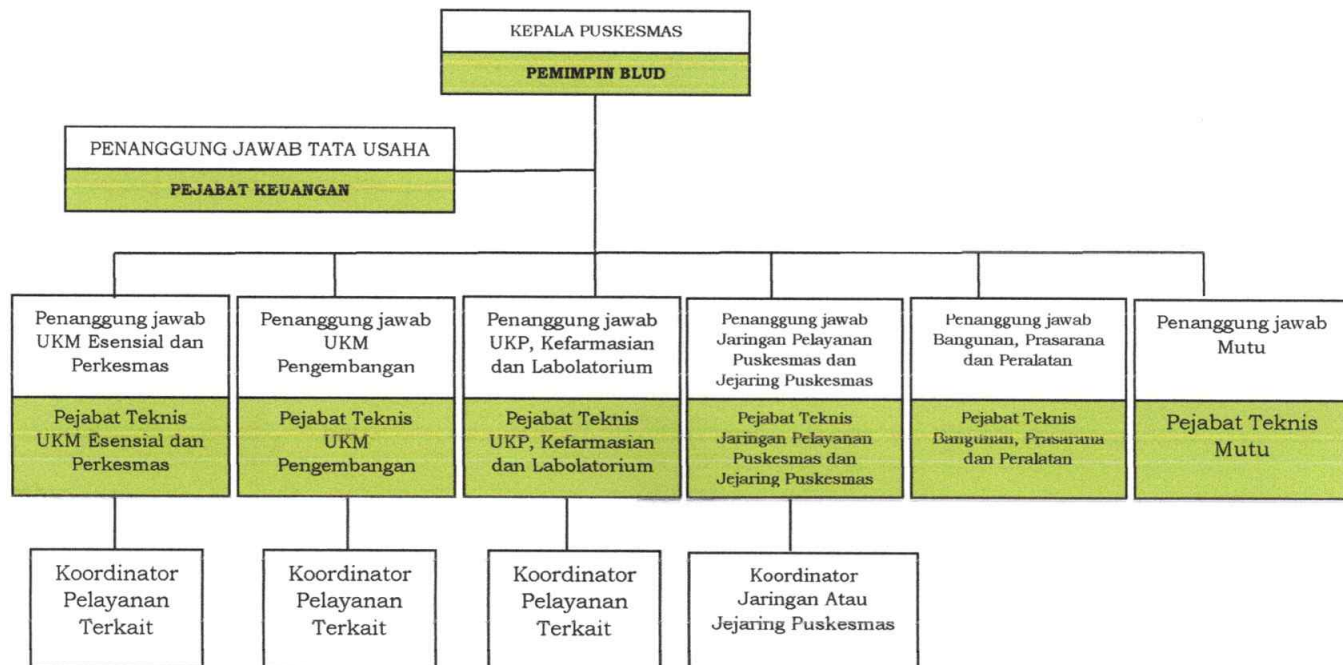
KEPALA PUSKESMAS
PEMIMPIN BLUD

PENANGGUNG JAWAB TATA USAHA
PEJABAT KEUANGAN

Penanggung jawab UKM Esensial dan Perkesmas
Pejabat Teknis UKM Esensial dan Perkesmas

Penanggung jawab UKM Pengembangan
Pejabat Teknis UKM Pengembangan

Penanggung jawab UKP, Kefarmasian dan Labolatorium
Pejabat Teknis UKP, Kefarmasian dan Labolatorium

Penanggung jawab Jaringan Pelayanan Puskesmas dan Jejaring Puskesmas
Pejabat Teknis Jaringan Pelayanan Puskesmas dan Jejaring Puskesmas

Penanggung jawab Bangunan, Prasarana dan Peralatan
Pejabat Teknis Bangunan, Prasarana dan Peralatan

Penanggung jawab Mutu
Pejabat Teknis Mutu

Koordinator Pelayanan Terkait

Koordinator Pelayanan Terkait

Koordinator Pelayanan Terkait

Koordinator Jaringan Atau Jejaring Puskesmas